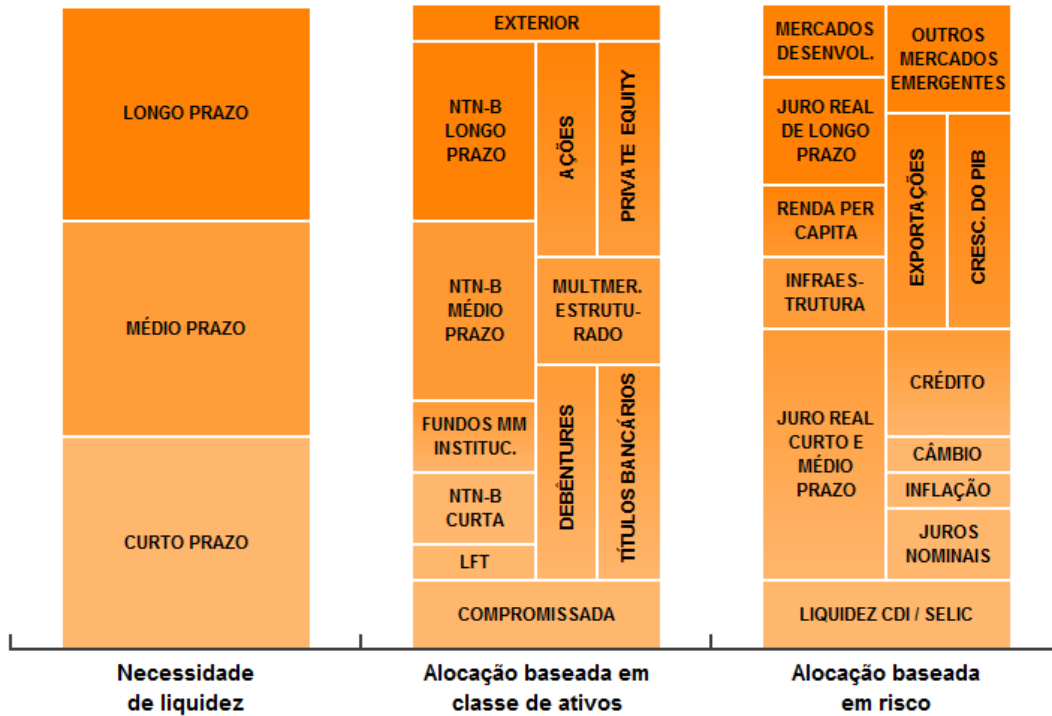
LONGO PRAZO

MÉDIO PRAZO

CURTO PRAZO

EXTERIOR

NTN-B LONGO PRAZO

AÇÕES

PRIVATE EQUITY

NTN-B MÉDIO PRAZO

MULTMER. ESTRUTURADO

FUNDOS MM INSTITUC.

DEBÊNTURES

TÍTULOS BANCÁRIOS

NTN-B CURTA

LFT

COMPROMISSADA

MERCADOS DESENVOL.

OUTROS MERCADOS EMERGENTES

JURO REAL DE LONGO PRAZO

EXPORTAÇÕES

CRESC. DO PIB

RENDA PER CAPITA

INFRAESTRUTURA

CRÉDITO

JURO REAL CURTO E MÉDIO PRAZO

CÂMBIO

INFLAÇÃO

JUROS NOMINAIS

LIQUIDEZ CDI / SELIC

Necessidade de liquidez

Alocação baseada em classe de ativos

Alocação baseada em risco